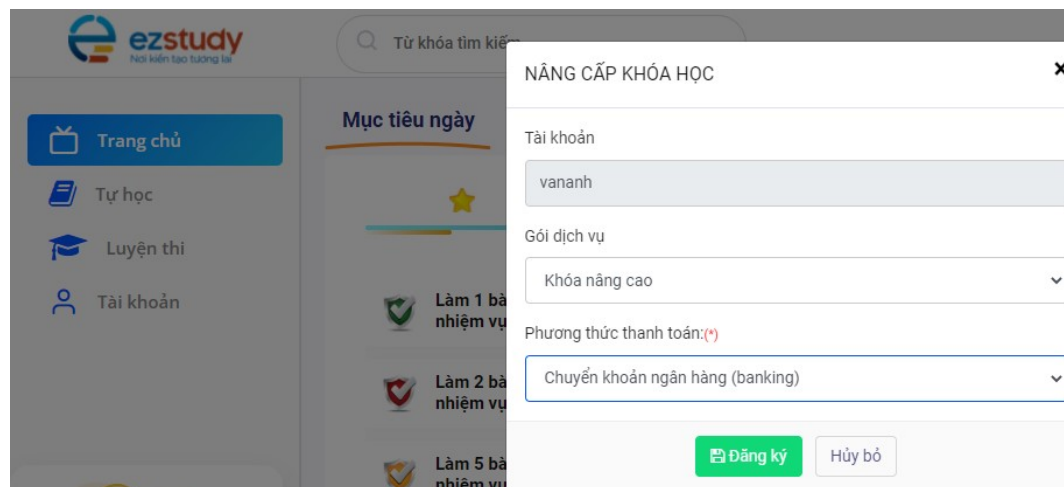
ezstudy
Nơi kiến tạo tương lai

Từ khóa tìm kiếm

Trang chủ
Tự học
Luyện thi
Tài khoản

Mục tiêu ngày

Làm 1 bà
nhiệm vụ

Làm 2 bà
nhiệm vụ

Làm 5 bà
nhiệm vụ

NÂNG CẤP KHÓA HỌC
×

Tài khoản
vananh

Gói dịch vụ
Khóa nâng cao

Phương thức thanh toán:(*)
Chuyển khoản ngân hàng (banking)

Đăng ký
Hủy bỏ